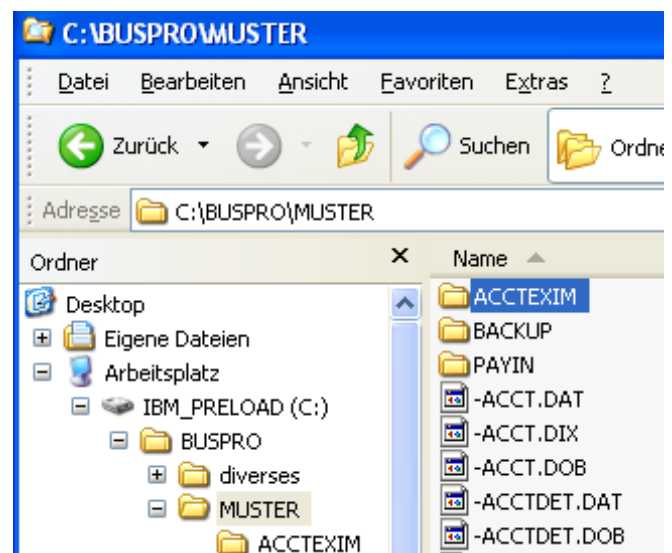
C:\BUSPRO\MUSTER

Datei Bearbeiten Ansicht Favoriten Extras ?

Zurück Suchen Ordne

Adresse C:\BUSPRO\MUSTER

Ordner ×

Desktop
Eigene Dateien
Arbeitsplatz
IBM_PRELOAD (C:)
BUSPRO
diverses
MUSTER
ACCTEXIM

Name

ACCTEXIM
BACKUP
PAYIN
-ACCT.DAT
-ACCT.DIX
-ACCT.DOB
-ACCTDET.DAT
-ACCTDET.DOB